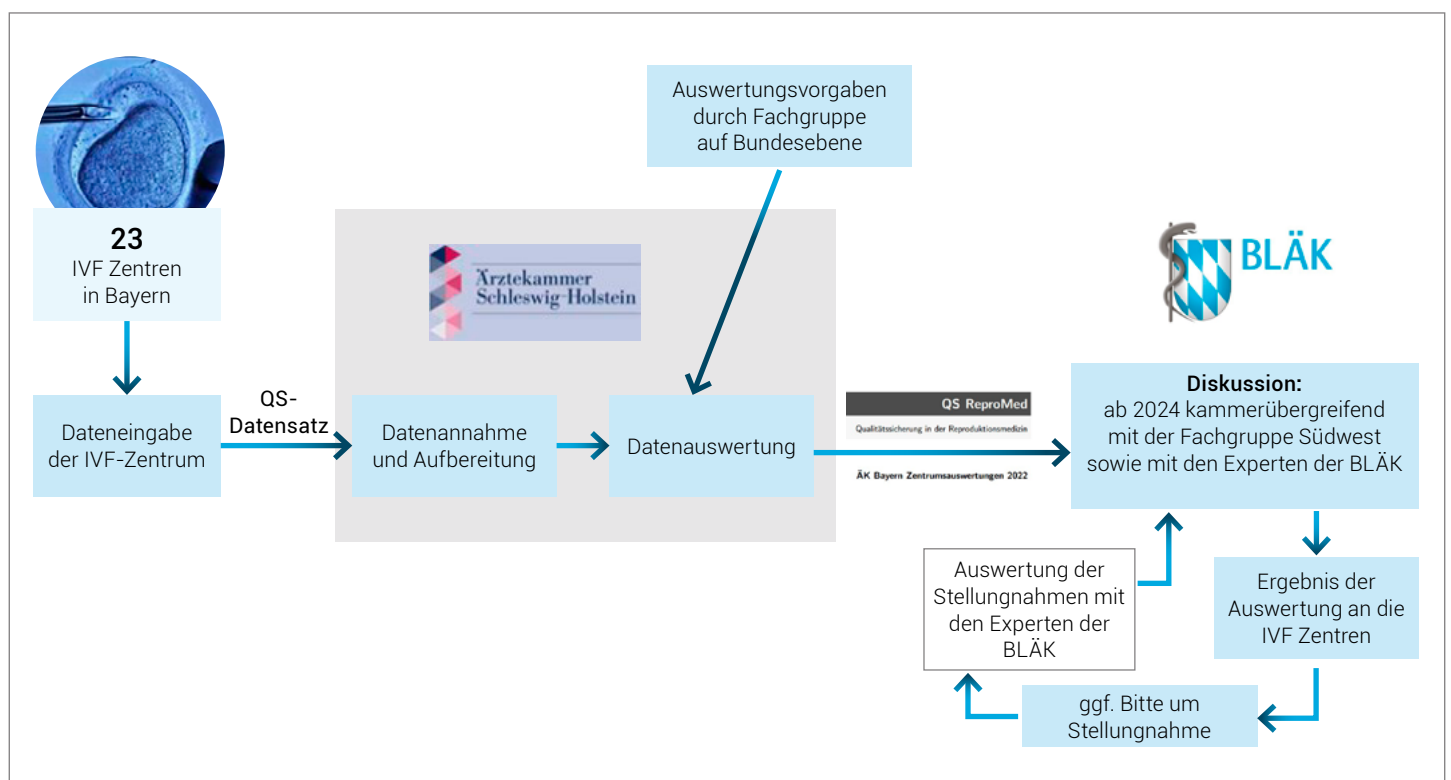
Auswertungsvorgaben durch Fachgruppe auf Bundesebene

23
IVF Zentren in Bayern

Ärztekammer Schleswig-Holstein

BLÄK

Dateneingabe der IVF-Zentrum

QS-Datensatz

Datenannahme und Aufbereitung

Datenauswertung

QS ReproMed
Qualitätssicherung in der Reproduktionsmedizin
ÄK Bayern Zentrumsauswertungen 2022

**Diskussion:**
ab 2024 kammerübergreifend mit der Fachgruppe Südwest sowie mit den Experten der BLÄK

Auswertung der Stellungnahmen mit den Experten der BLÄK

Ergebnis der Auswertung an die IVF Zentren

ggf. Bitte um Stellungnahme